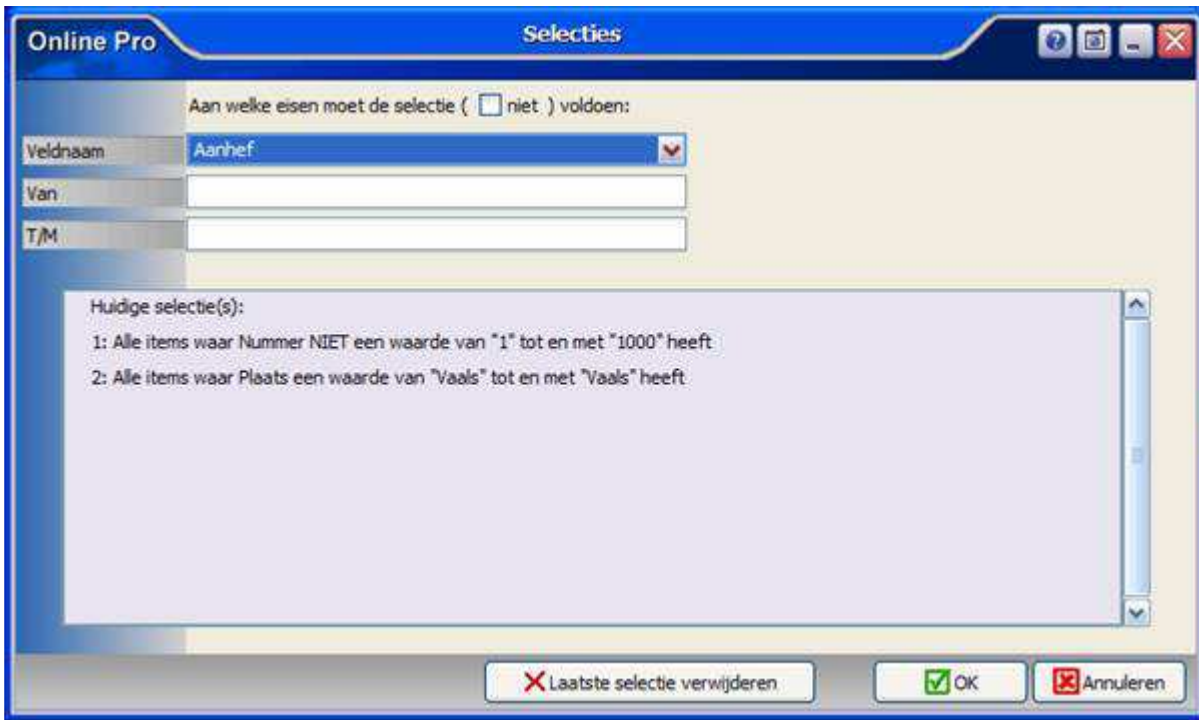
Online Pro

Selecties

Aan welke eisen moet de selectie ( niet ) voldoen:

Veldnaam
Aanhef

Van

T/M

Huidige selectie(s):

1: Alle items waar Nummer NIET een waarde van "1" tot en met "1000" heeft

2: Alle items waar Plaats een waarde van "Vaals" tot en met "Vaals" heeft

Laatste selectie verwijderen

OK

Annuleren